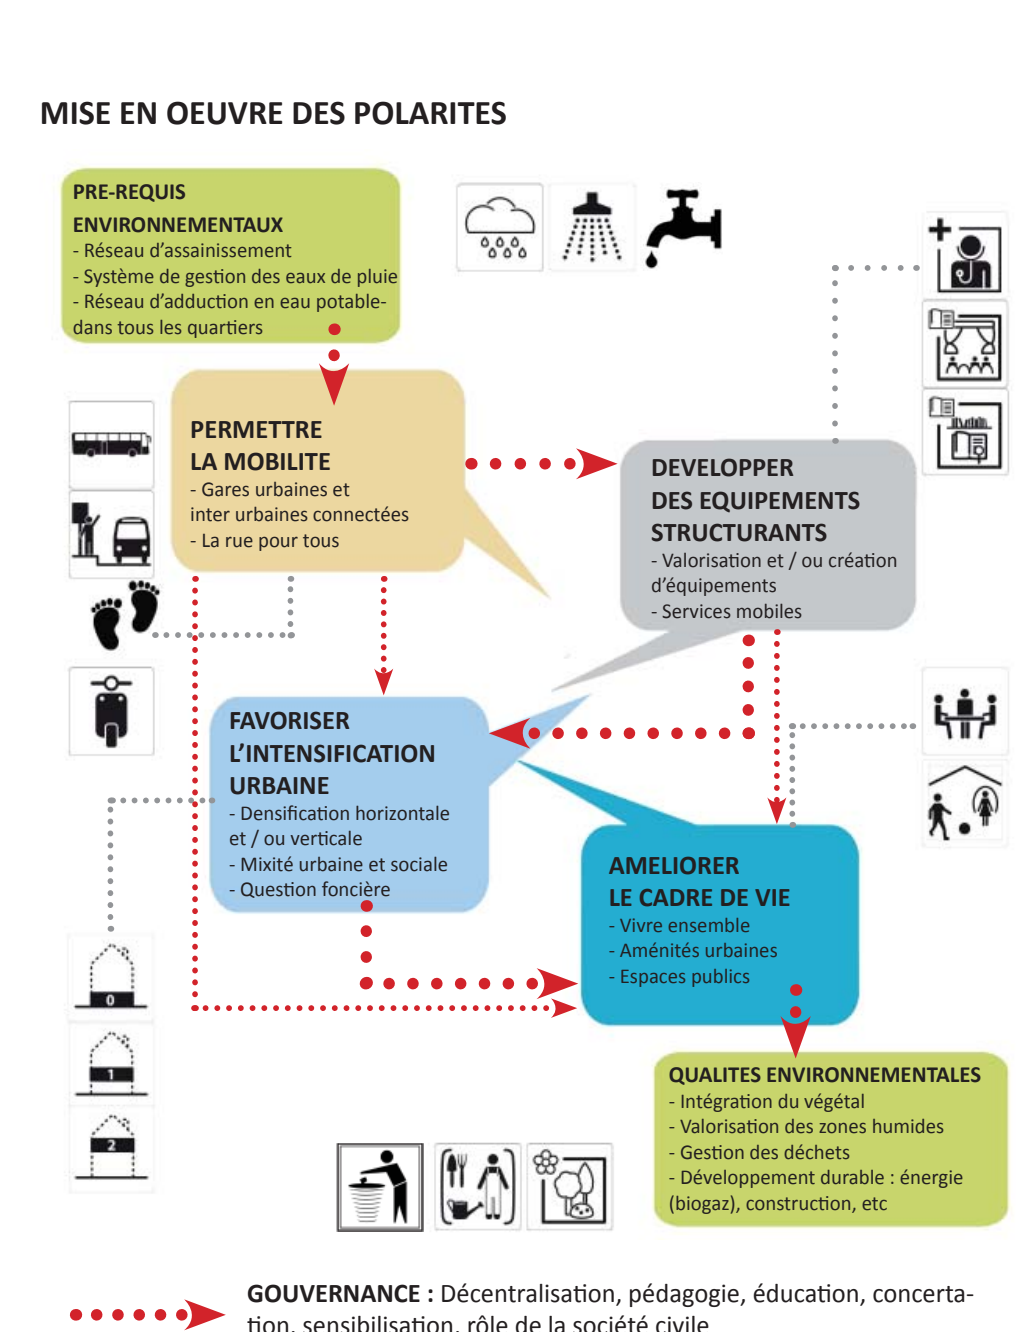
MISE EN OEUVRE DES POLARITES

PRE-REQUIS ENVIRONNEMENTAUX
- Réseau d'assainissement
- Système de gestion des eaux de pluie
- Réseau d'adduction en eau potable- dans tous les quartiers

PERMETTRE LA MOBILITE
- Gares urbaines et inter urbaines connectées
- La rue pour tous

DEVELOPPER DES EQUIPEMENTS STRUCTURANTS
- Valorisation et / ou création d'équipements
- Services mobiles

FAVORISER L'INTENSIFICATION URBAINE
- Densification horizontale et / ou verticale
- Mixité urbaine et sociale
- Question foncière

AMELIORER LE CADRE DE VIE
- Vivre ensemble
- Aménités urbaines
- Espaces publics

0

1

2

QUALITES ENVIRONNEMENTALES
- Intégration du végétal
- Valorisation des zones humides
- Gestion des déchets
- Développement durable : énergie (biogaz), construction, etc

GOUVERNANCE : Décentralisation, pédagogie, éducation, concertation, sensibilisation, rôle de la société civile